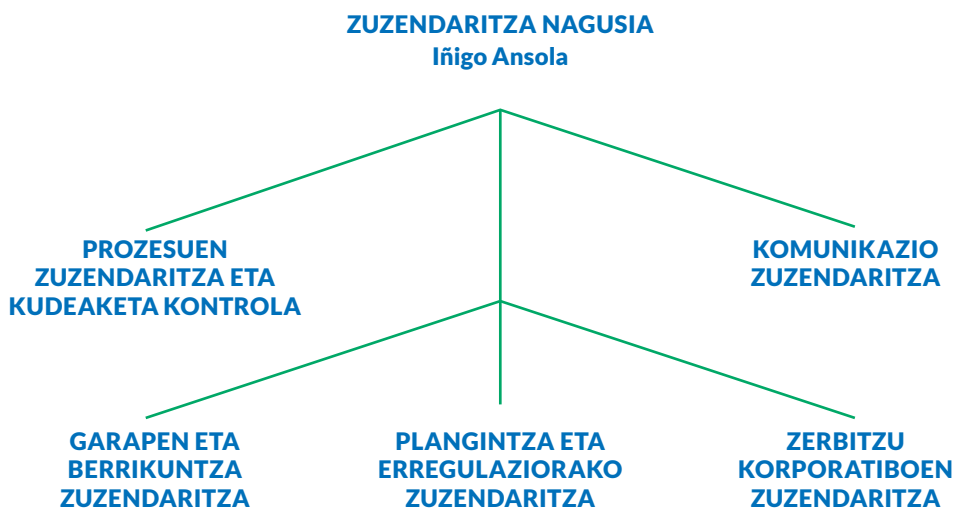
ZUZENDARITZA NAGUSIA
Iñigo Ansola

PROZESUEN ZUZENDARITZA ETA KUDEAKETA KONTROLA

KOMUNIKAZIO ZUZENDARITZA

GARAPEN ETA BERRIKUNTZA ZUZENDARITZA

PLANGINTZA ETA ERREGULAZIORAKO ZUZENDARITZA

ZERBITZU KORPORATIBOEN ZUZENDARITZA